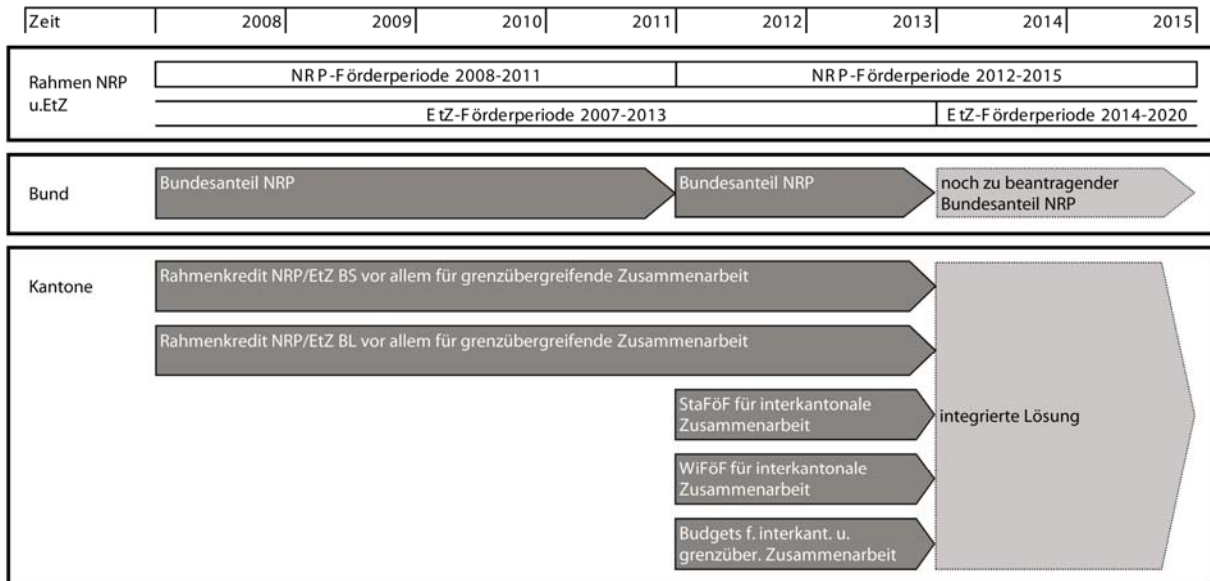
| Zeit | 2008 | 2009 | 2010 | 2011 | 2012 | 2013 | 2014 | 2015 |
|---|---|---|---|---|---|---|---|---|

Rahmen NRP u.EtZ

NRP-Förderperiode 2008-2011

NRP-Förderperiode 2012-2015

EtZ-Förderperiode 2007-2013

EtZ-Förderperiode 2014-2020

Bund

Bundesanteil NRP

Bundesanteil NRP

noch zu beantragender Bundesanteil NRP

Kantone

Rahmenkredit NRP/EtZ BS vor allem für grenzübergreifende Zusammenarbeit

Rahmenkredit NRP/EtZ BL vor allem für grenzübergreifende Zusammenarbeit

StaFöF für interkantonale Zusammenarbeit

WiFöF für interkantonale Zusammenarbeit

Budgets f. interkant. u. grenzüber. Zusammenarbeit

integrierte Lösung